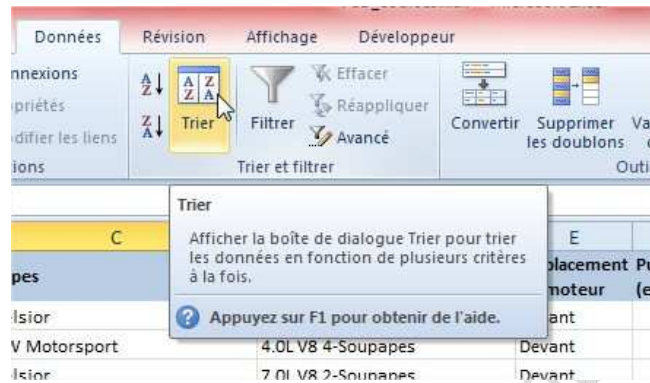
Données Révision Affichage Développeur

nnexions
priétés
difier les liens
ions

Trier
Filtrer
Effacer
Réappliquer
Avancé
Trier et filtrer

Convertir
Supprimer les doublons
Va
Outi

Trier
Afficher la boîte de dialogue Trier pour trier les données en fonction de plusieurs critères à la fois.
Appuyez sur F1 pour obtenir de l'aide.

| C | | E | |
|---|---|---|---|
| pes | | placement moteur | Pu (e |
| lsior | | vant | |
| V Motorsport | 4.0L V8 4-Soupapes | Devant | |
| lsior | 7.0L V8 2-Soupapes | Devant | |